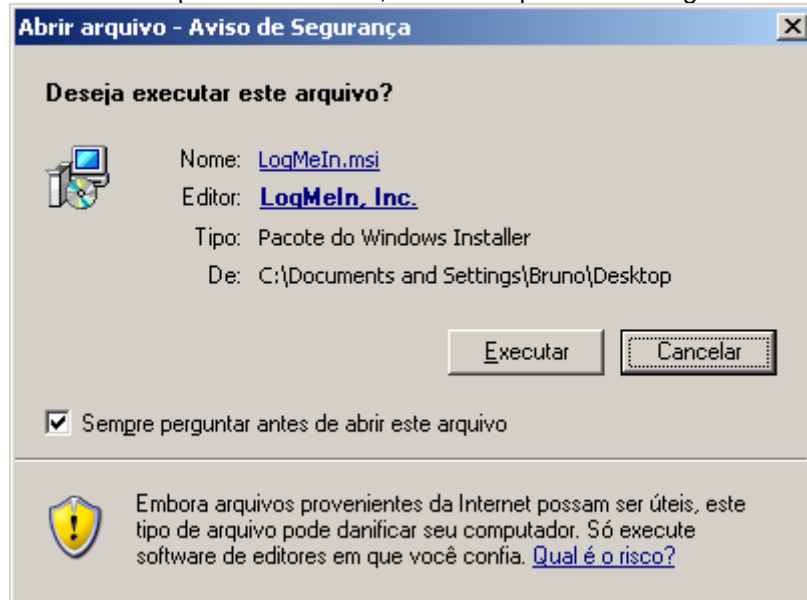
Abrir arquivo - Aviso de Segurança

Deseja executar este arquivo?

Nome: LogMeIn.msi
Editor: LogMeIn, Inc.
Tipo: Pacote do Windows Installer
De: C:\Documents and Settings\Bruno\Desktop

Executar
Cancelar

Sempre perguntar antes de abrir este arquivo

Embora arquivos provenientes da Internet possam ser úteis, este tipo de arquivo pode danificar seu computador. Só execute software de editores em que você confia. Qual é o risco?